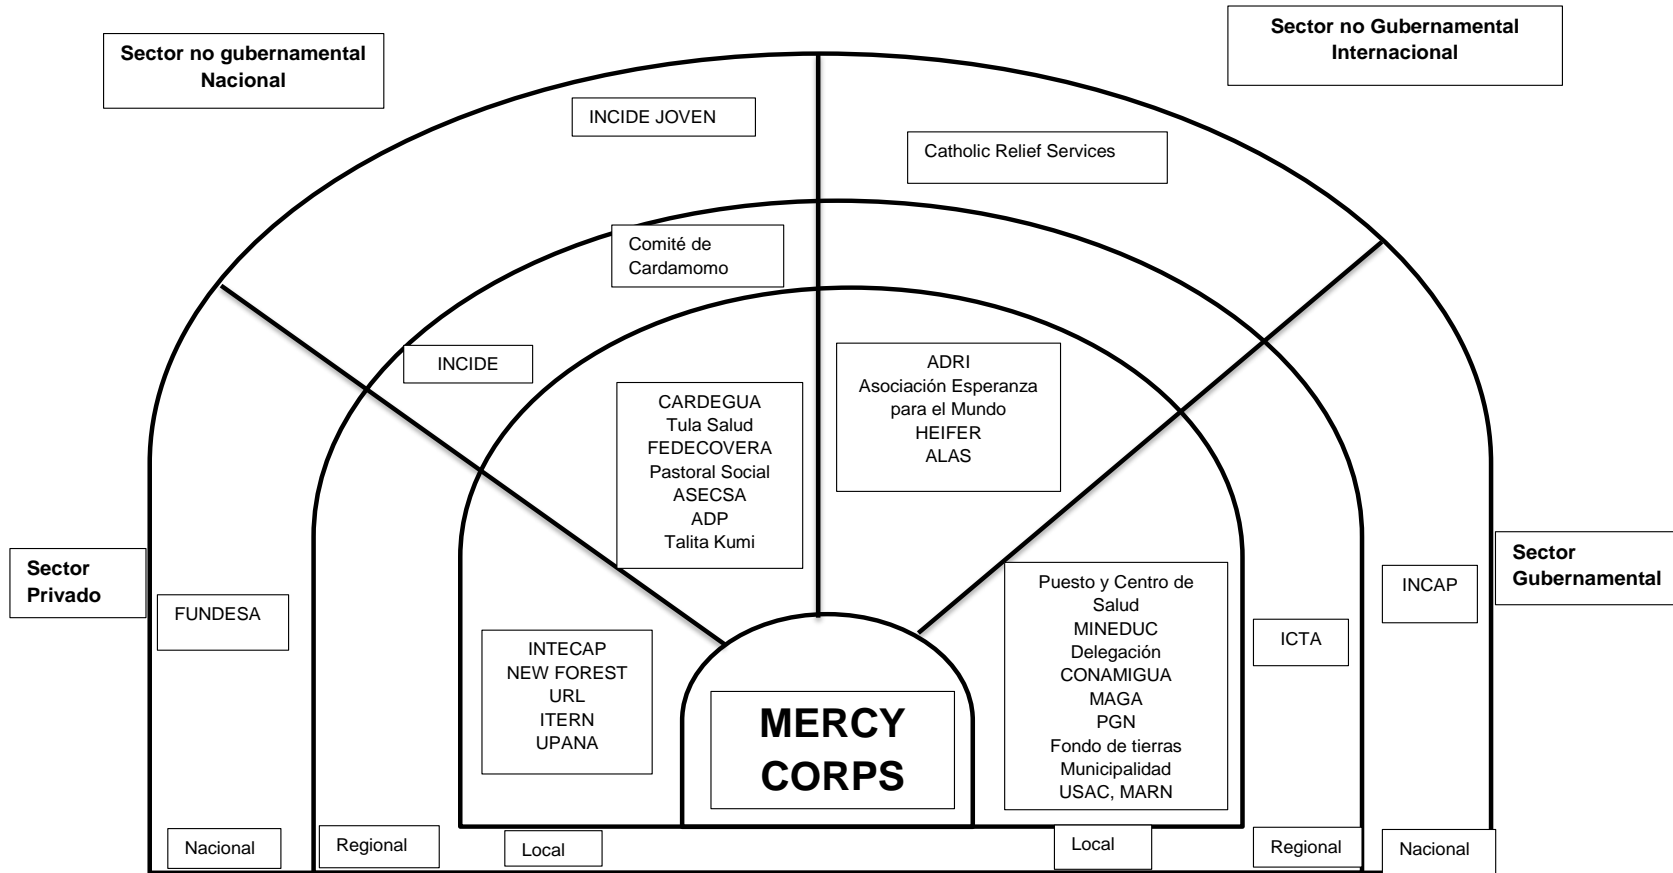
Sector no gubernamental Nacional

Sector no Gubernamental Internacional

INCIDE JOVEN

Catholic Relief Services

Comité de Cardamomo

INCIDE

ADRI
Asociación Esperanza para el Mundo
HEIFER
ALAS

CARDEGUA
Tula Salud
FEDECOVERA
Pastoral Social
ASECSA
ADP
Talita Kumi

Sector Privado

FUNDESA

INTECAP
NEW FOREST
URL
ITERN
UPANA

MERCY CORPS

Puesto y Centro de Salud
MINEDUC
Delegación
CONAMIGUA
MAGA
PGN
Fondo de tierras
Municipalidad
USAC, MARN

ICTA

INCAP

Sector Gubernamental

Nacional

Regional

Local

Local

Regional

Nacional